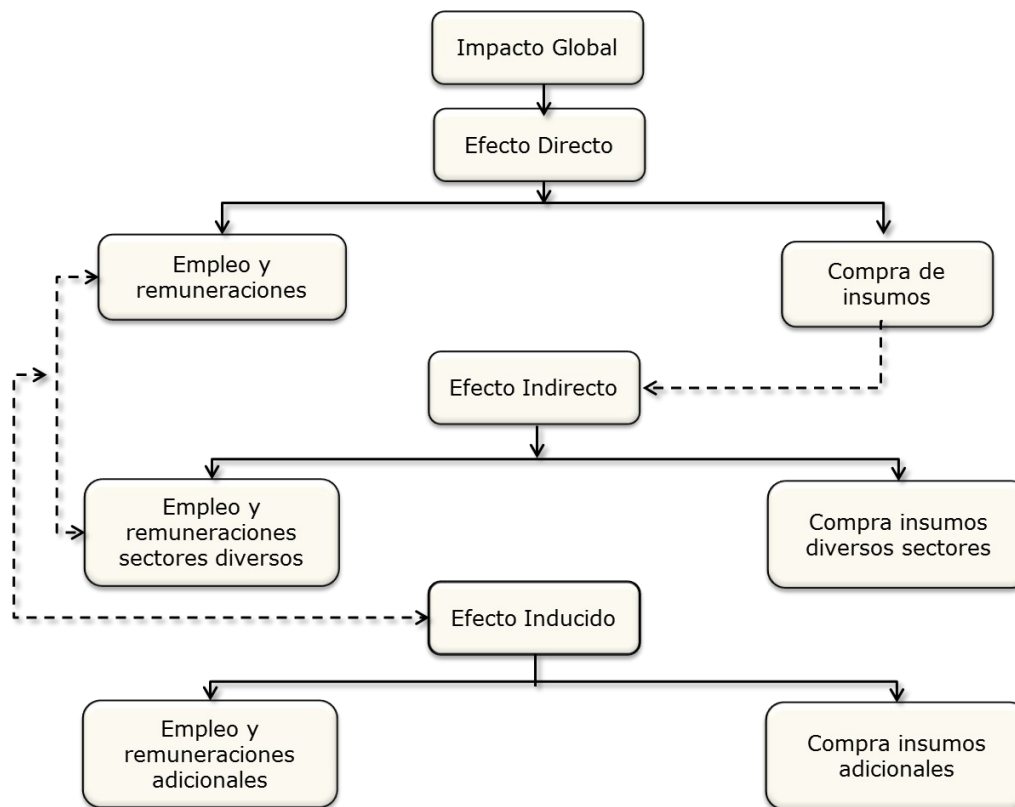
Impacto Global

Efecto Directo

Empleo y remuneraciones

Compra de insumos

Efecto Indirecto

Empleo y remuneraciones sectores diversos

Compra insumos diversos sectores

Efecto Inducido

Empleo y remuneraciones adicionales

Compra insumos adicionales